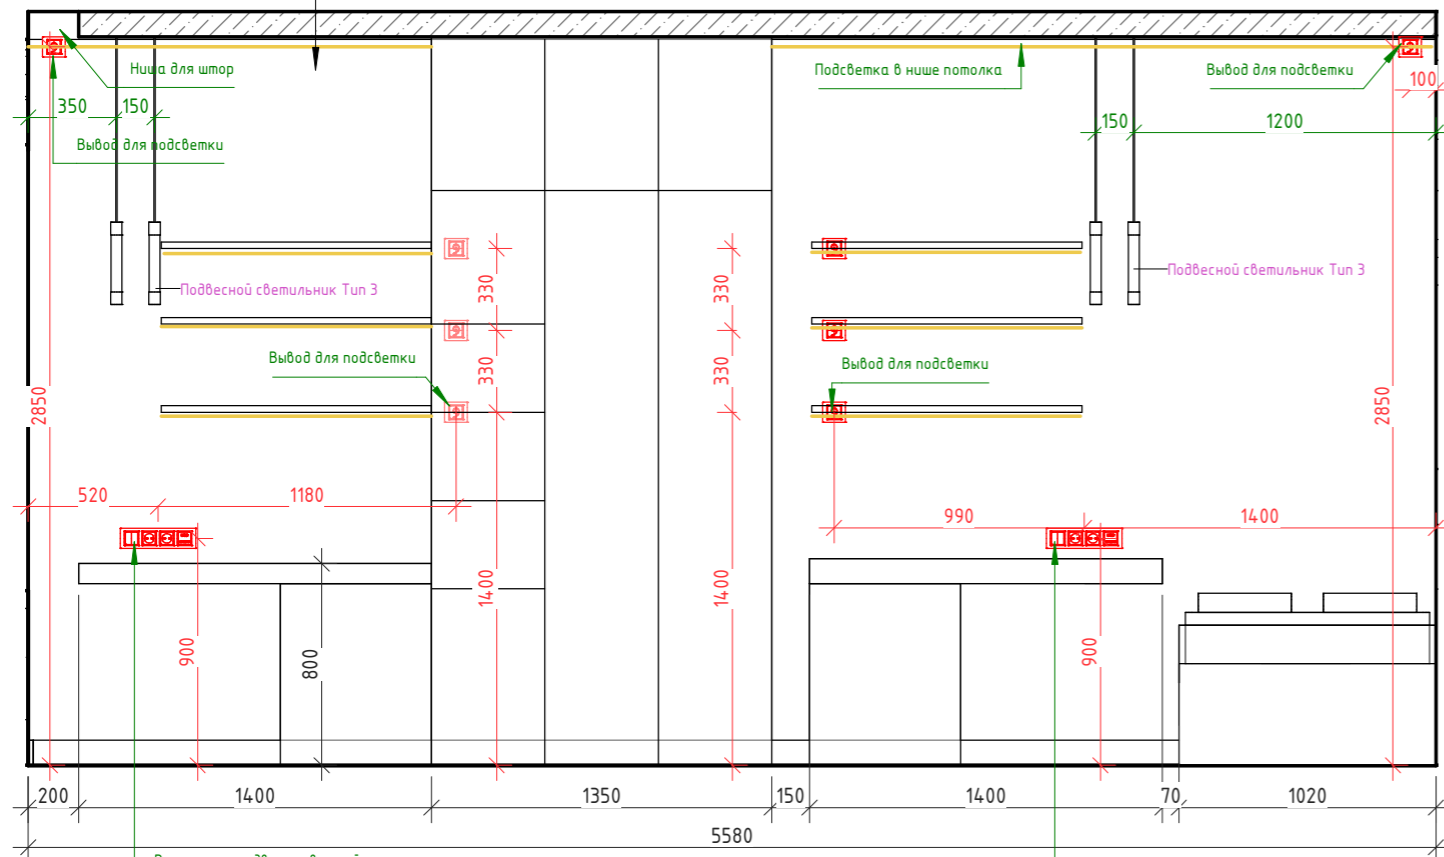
Ниша для штор

350 150

Вывод для подсветки

Подсветка в нише потолка

Вывод для подсветки

100

150 1200

Подвесной светильник Тип 3

Подвесной светильник Тип 3

330

330

330

330

Вывод для подсветки

Вывод для подсветки

2850

2850

520 1180

990 1400

1400

1400

900

800

900

200 1400 1350 150 1400 70 1020

5580

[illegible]